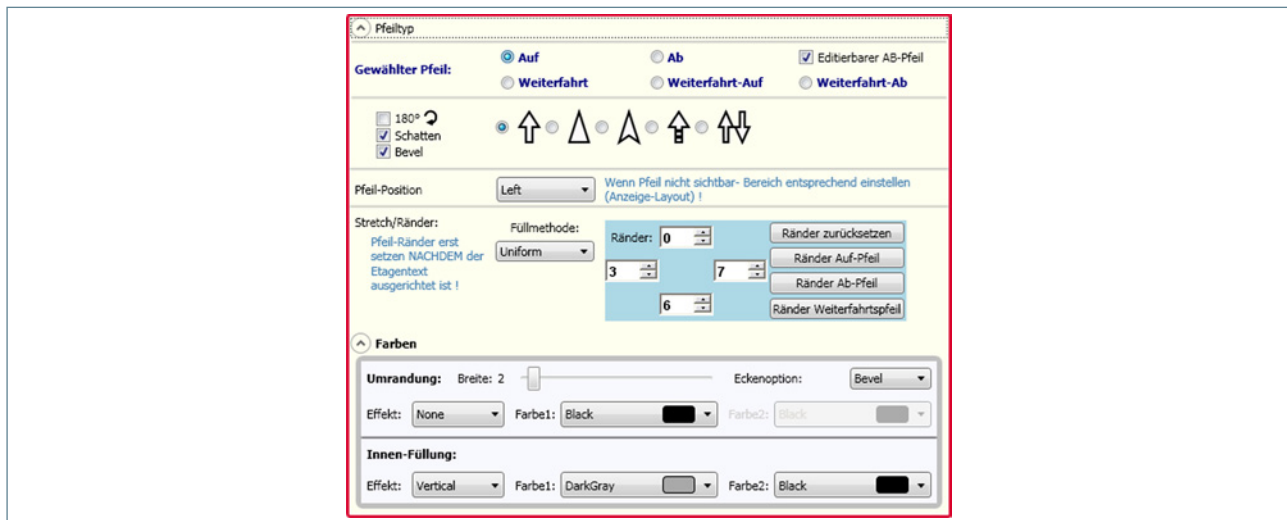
Pfeiltyp

Gewählter Pfeil: Auf Ab Editierbarer AB-Pfeil
Weiterfahrt Weiterfahrt-Auf Weiterfahrt-Ab

180°
Schatten
Bevel

Pfeil-Position Left Wenn Pfeil nicht sichtbar- Bereich entsprechend einstellen (Anzeige-Layout) !

Stretch/Ränder:
Pfeil-Ränder erst setzen NACHDEM der Etagentext ausgerichtet ist !

Füllmethode:
Uniform

Ränder: 0
3
7
6

Ränder zurücksetzen
Ränder Auf-Pfeil
Ränder Ab-Pfeil
Ränder Weiterfahrtspfeil

Farben

Umrandung: Breite: 2 Eckenoption: Bevel
Effekt: None Farbe1: Black Farbe2: Black

Innen-Füllung:
Effekt: Vertical Farbe1: DarkGray Farbe2: Black